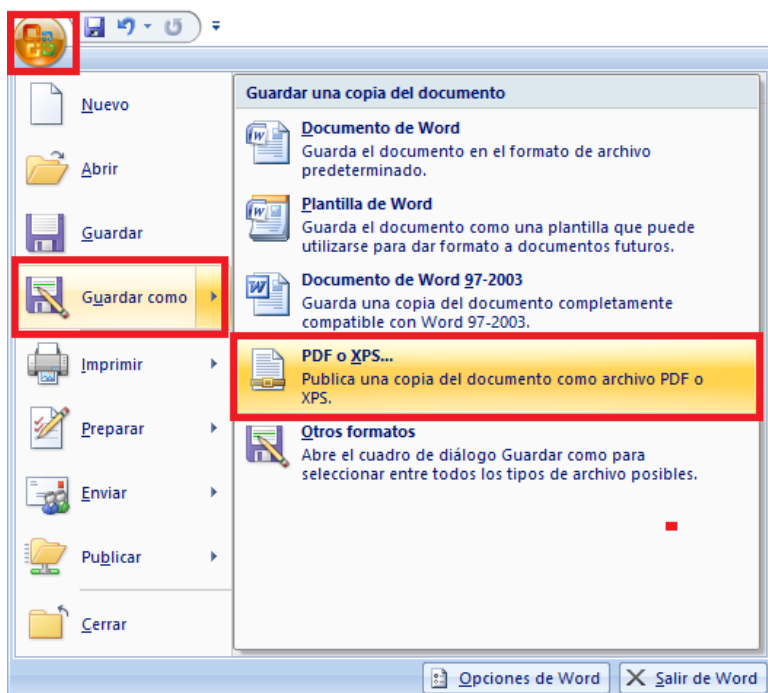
Nuevo

Abrir

Guardar

Guardar como

Imprimir

Preparar

Enviar

Publicar

Cerrar

Guardar una copia del documento

Documento de Word
Guarda el documento en el formato de archivo predeterminado.

Plantilla de Word
Guarda el documento como una plantilla que puede utilizarse para dar formato a documentos futuros.

Documento de Word 97-2003
Guarda una copia del documento completamente compatible con Word 97-2003.

PDF o XPS...
Publica una copia del documento como archivo PDF o XPS.

Otros formatos
Abre el cuadro de diálogo Guardar como para seleccionar entre todos los tipos de archivo posibles.

Opciones de Word
Salir de Word